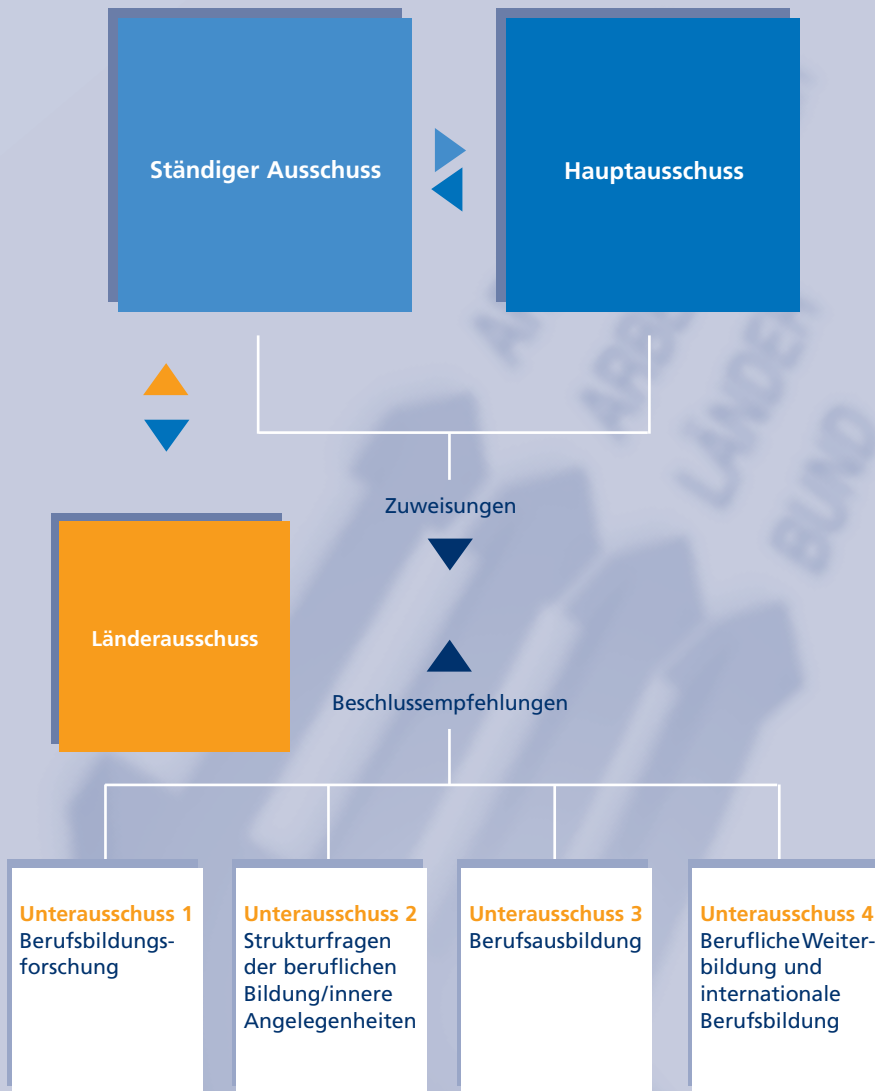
Ständiger Ausschuss

Hauptausschuss

Zuweisungen

Länderausschuss

Beschlussempfehlungen

Unterausschuss 1
Berufsbildungsforschung

Unterausschuss 2
Strukturfragen der beruflichen Bildung/innere Angelegenheiten

Unterausschuss 3
Berufsausbildung

Unterausschuss 4
Berufliche Weiterbildung und internationale Berufsbildung